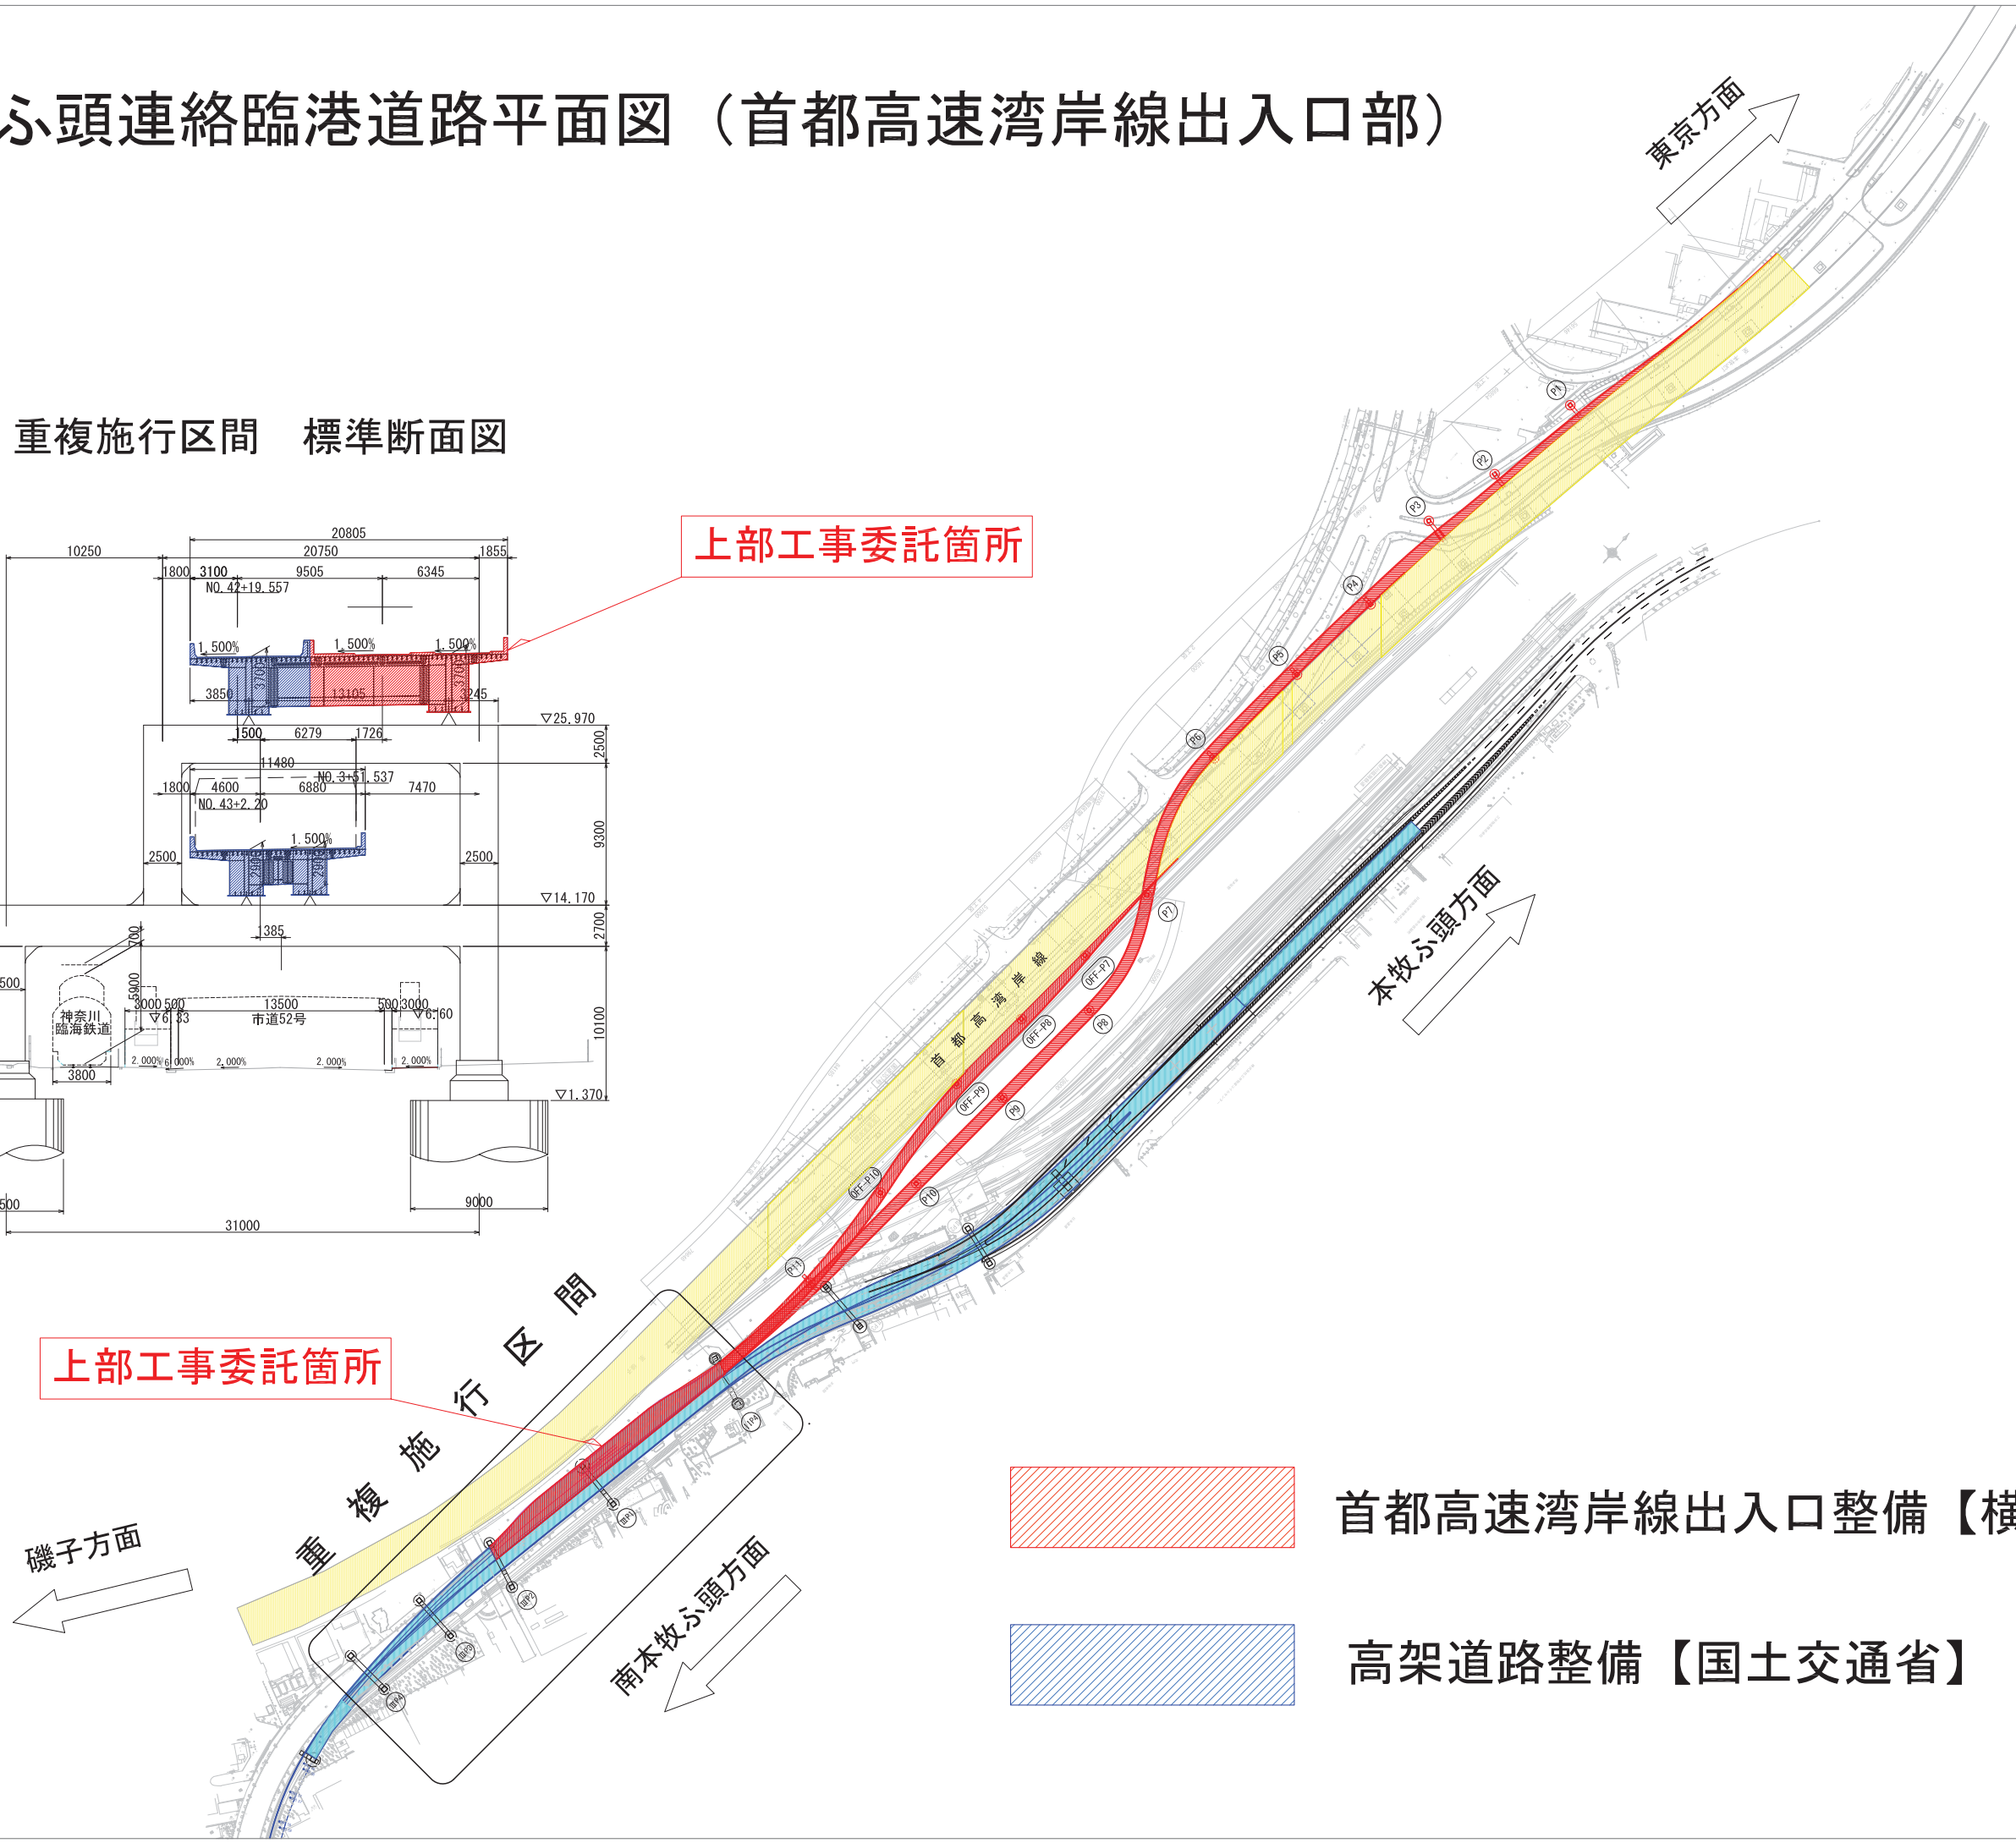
ふ頭連絡臨港道路平面図（首都高速湾岸線出入口部）

東京方面

重複施行区間　標準断面図

上部工事委託箇所

20805
10250
20750
1855
1800
3100
9505
6345
NO.42+19.557
1.500%
1.500%
1.500%
3850
13105
3245
▽25.970
1500
6279
1726
2500
11480
1800
4600
NO.3+51.537
6880
7470
NO.43+2.20
1.500%
9300
2500
2500
▽14.170
1385
2700
700
500
5900
3000 500
13500
500 3000
▽6.33
市道52号
▽6.60
神奈川臨海鉄道
10100
2.000%
6.000%
2.000%
2.000%
2.000%
3800
▽1.370
500
9000
31000

P1
P2
P3
P4
P5
P6
P7
P8
P9
P10
P11
OFF-P7
OFF-P8
OFF-P9
OFF-P10

首都高速湾岸線

本牧ふ頭方面

重複施行区間

上部工事委託箇所

磯子方面

南本牧ふ頭方面

首都高速湾岸線出入口整備【横

高架道路整備【国土交通省】